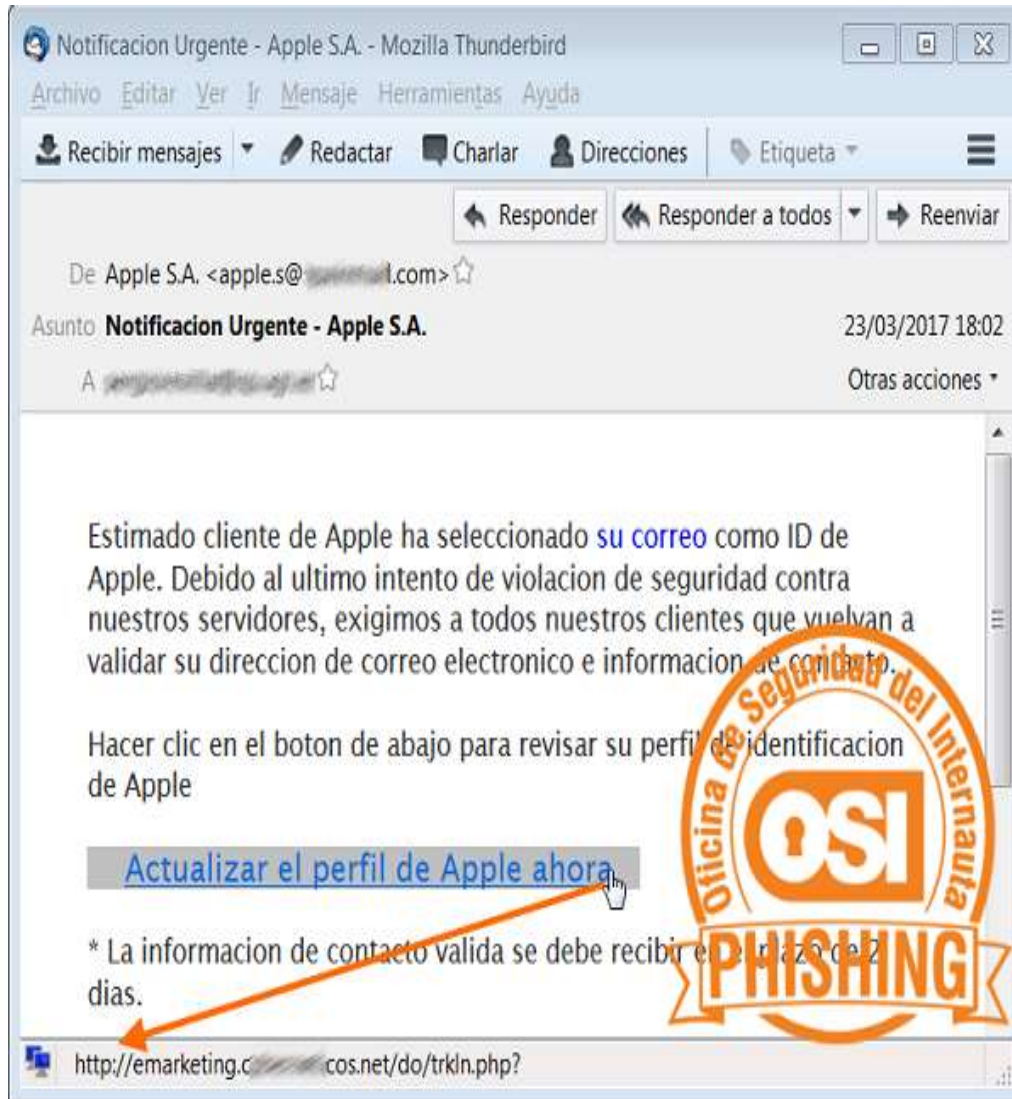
Notificacion Urgente - Apple S.A. - Mozilla Thunderbird

Archivo Editar Ver Ir Mensaje Herramientas Ayuda

Recibir mensajes ▾ Redactar Charlar Direcciones Etiqueta ▾

Responder Responder a todos ▾ Reenviar

De Apple S.A. <apple.s@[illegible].com>

Asunto Notificacion Urgente - Apple S.A. 23/03/2017 18:02

A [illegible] Otras acciones ▾

Estimado cliente de Apple ha seleccionado su correo como ID de Apple. Debido al ultimo intento de violacion de seguridad contra nuestros servidores, exigimos a todos nuestros clientes que vuelvan a validar su direccion de correo electronico e informacion de contacto.

Hacer clic en el boton de abajo para revisar su perfil de identificacion de Apple

Actualizar el perfil de Apple ahora

* La informacion de contacto valida se debe recibir en el plazo de 2 dias.

Oficina de Seguridad del Internauta
OSI
PHISHING

http://emarketing.c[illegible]cos.net/do/trkln.php?